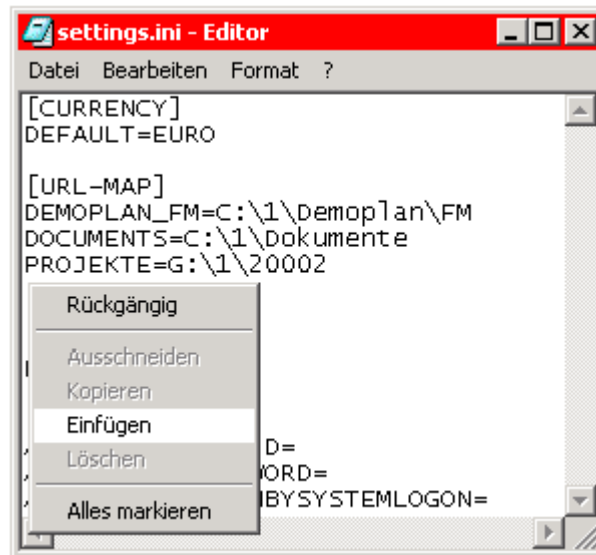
settings.ini - Editor

Datei Bearbeiten Format ?

[CURRENCY]
DEFAULT=EURO

[URL-MAP]
DEMOPLAN_FM=C:\1\Demoplan\FM
DOCUMENTS=C:\1\Dokumente
PROJEKTE=G:\1\20002

Rückgängig

Ausschneiden
Kopieren
Einfügen
Löschen

Alles markieren

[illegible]D=
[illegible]WORD=
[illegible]BYSYSTEMLOGON=